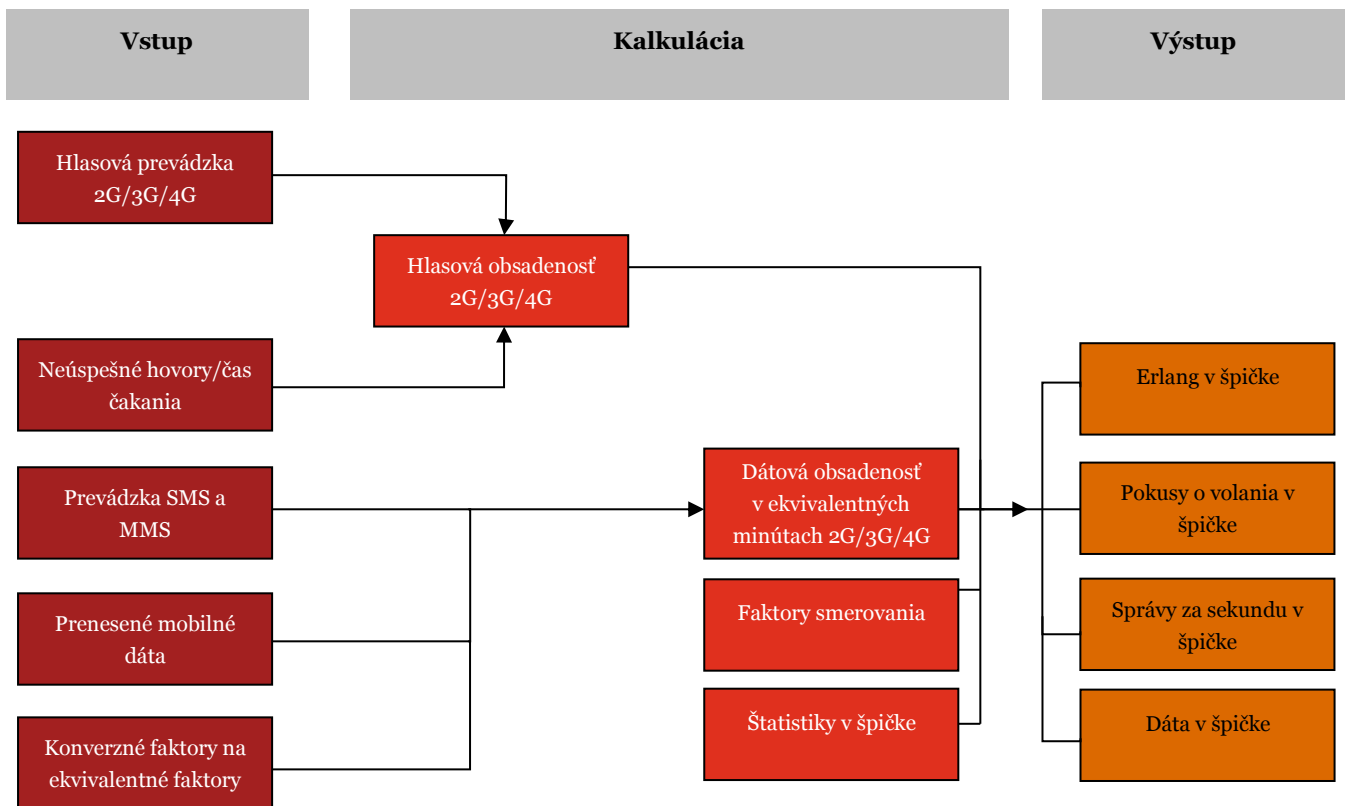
Vstup

Kalkulácia

Výstup

Hlasová prevádzka 2G/3G/4G

Hlasová obsadenosť 2G/3G/4G

Neúspešné hovory/čas čakania

Prevádzka SMS a MMS

Dátová obsadenosť v ekvivalentných minútach 2G/3G/4G

Prenesené mobilné dáta

Faktory smerovania

Konverzné faktory na ekvivalentné faktory

Štatistiky v špičke

Erlang v špičke

Pokusy o volania v špičke

Správy za sekundu v špičke

Dáta v špičke